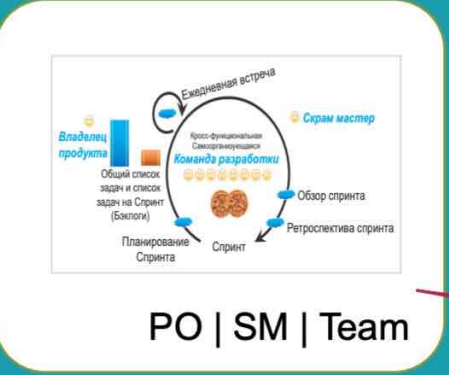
Ежедневная встреча

Владелец продукта

Скрам мастер

Кросс-функциональная Самоорганизующейся

Команда разработки

Общий список задач и список задач на Спринт (Бэклоги)

Обзор спринта

Ретроспектива спринта

Планирование Спринта

Спринт

PO | SM | Team